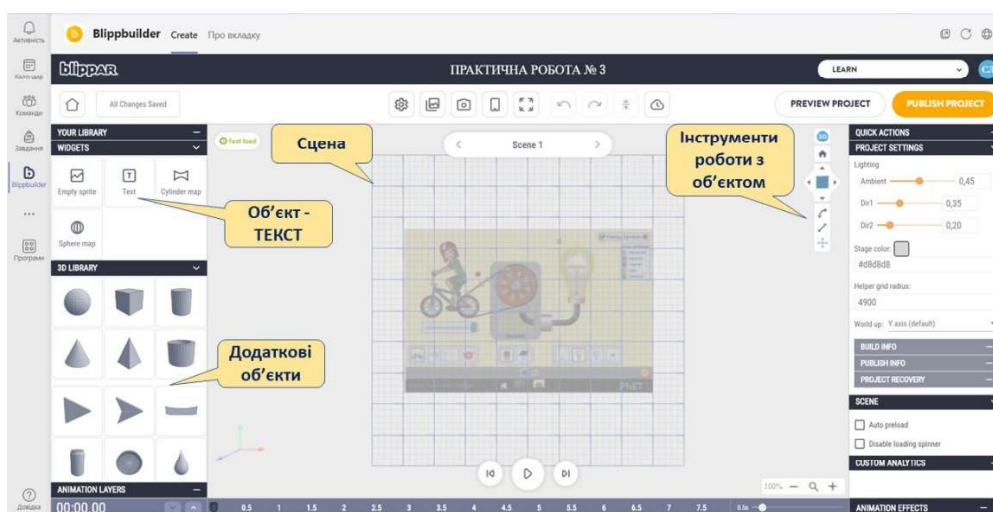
Активність
Календар
Команди
Завдання
Blippbuilder
...
Програми
Довідка

Blippbuilder Create Про вкладку

blippar
ПРАКТИЧНА РОБОТА № 3
LEARN

All Changes Saved
PREVIEW PROJECT
PUBLISH PROJECT

YOUR LIBRARY
WIDGETS
Empty sprite
Text
Cylinder map
Sphere map
3D LIBRARY
ANIMATION LAYERS
00:00.00

Fast load
Сцена
Scene 1
Об'єкт - ТЕКСТ
Додаткові об'єкти
Інструменти роботи з об'єктом

QUICK ACTIONS
PROJECT SETTINGS
Lighting
Ambient 0,45
Dir1 0,35
Dir2 0,20
Stage color:
#d8d8d8
Helper grid radius:
4900
World up: Y axis (default)
BUILD INFO
PUBLISH INFO
PROJECT RECOVERY
SCENE
Auto preload
Disable loading spinner
CUSTOM ANALYTICS
ANIMATION EFFECTS

100%
0.5 1 1.5 2 2.5 3 3.5 4 4.5 5 5.5 6 6.5 7 7.5